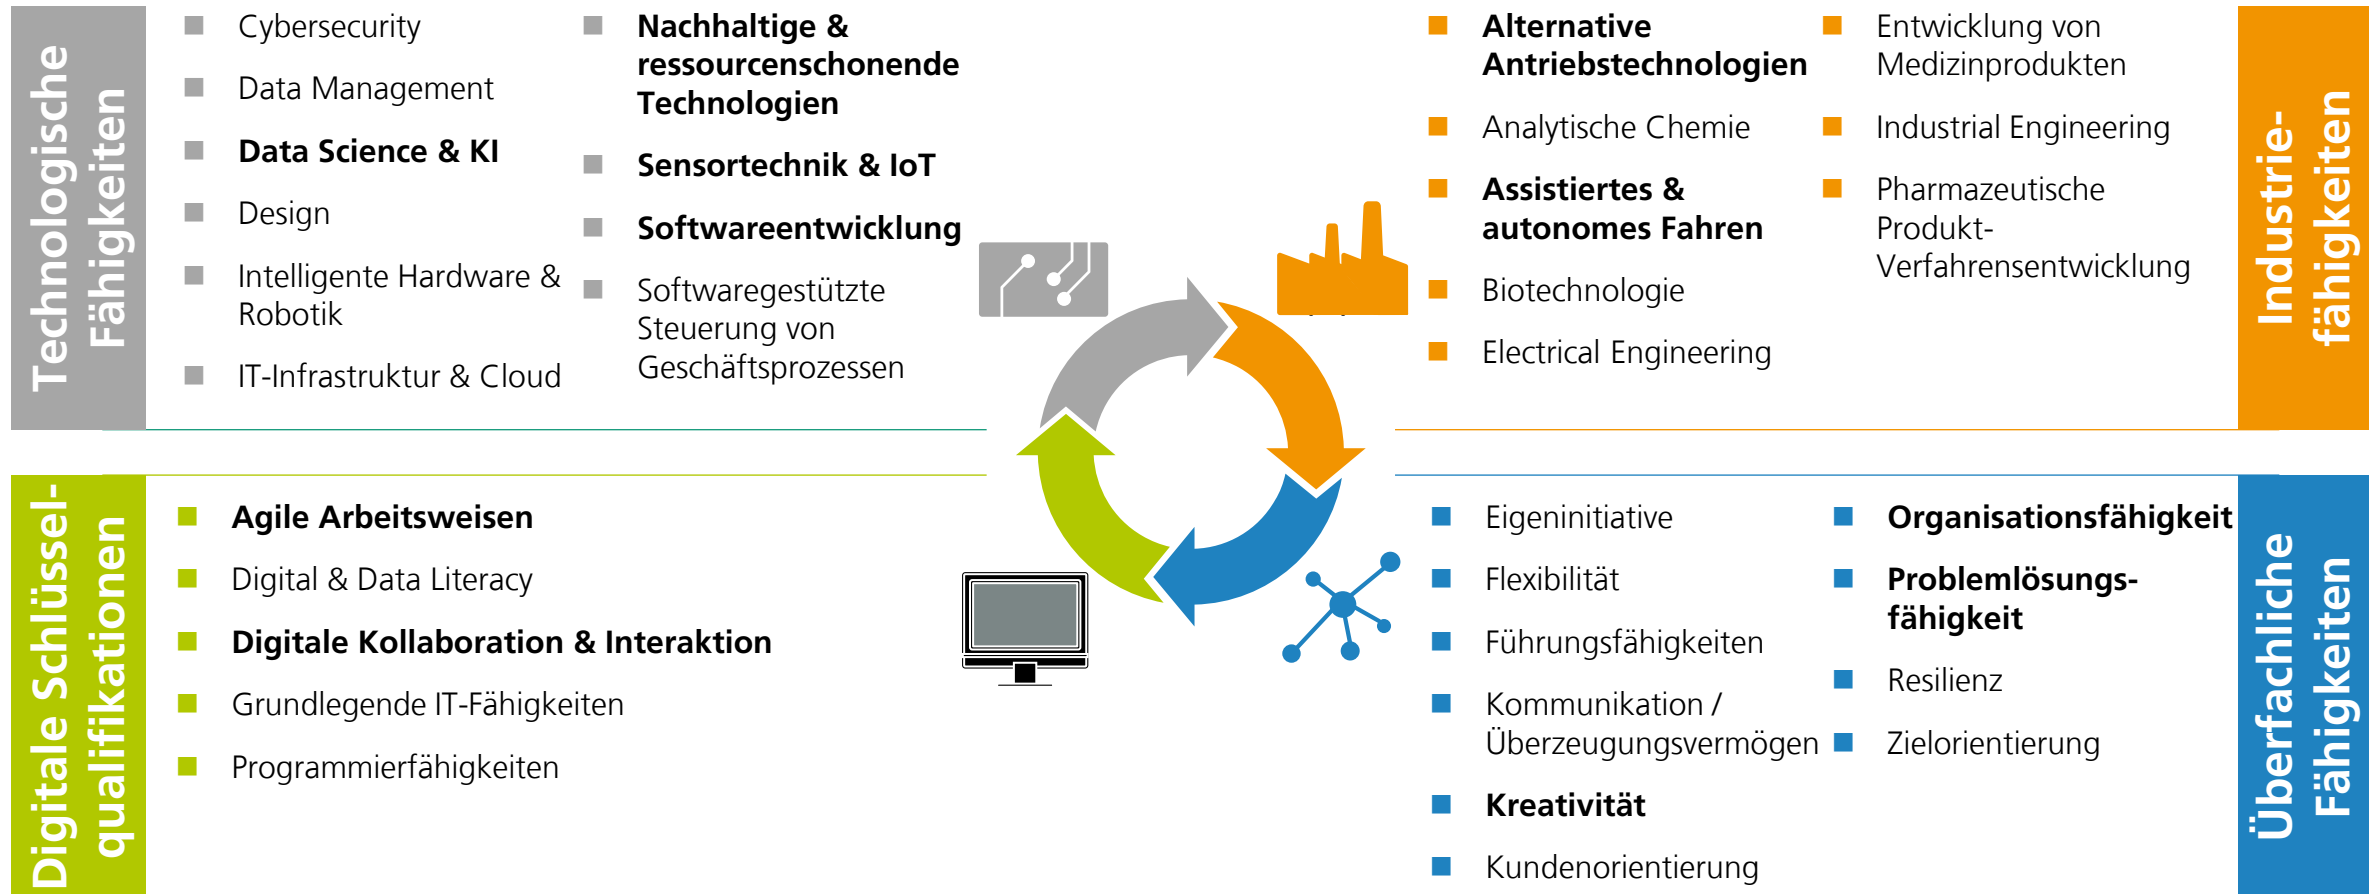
Technologische Fähigkeiten

Cybersecurity

Data Management

**Data Science & KI**

Design

Intelligente Hardware & Robotik

IT-Infrastruktur & Cloud

**Nachhaltige & ressourcenschonende Technologien**

**Sensortechnik & IoT**

**Softwareentwicklung**

Softwaregestützte Steuerung von Geschäftsprozessen

**Alternative Antriebstechnologien**

Analytische Chemie

**Assistiertes & autonomes Fahren**

Biotechnologie

Electrical Engineering

Entwicklung von Medizinprodukten

Industrial Engineering

Pharmazeutische Produkt-Verfahrensentwicklung

Industrie-fähigkeiten

Digitale Schlüssel-qualifikationen

**Agile Arbeitsweisen**

Digital & Data Literacy

**Digitale Kollaboration & Interaktion**

Grundlegende IT-Fähigkeiten

Programmierfähigkeiten

Eigeninitiative

Flexibilität

Führungsfähigkeiten

Kommunikation / Überzeugungsvermögen

**Kreativität**

Kundenorientierung

**Organisationsfähigkeit**

**Problemlösungs-fähigkeit**

Resilienz

Zielorientierung

Überfachliche Fähigkeiten